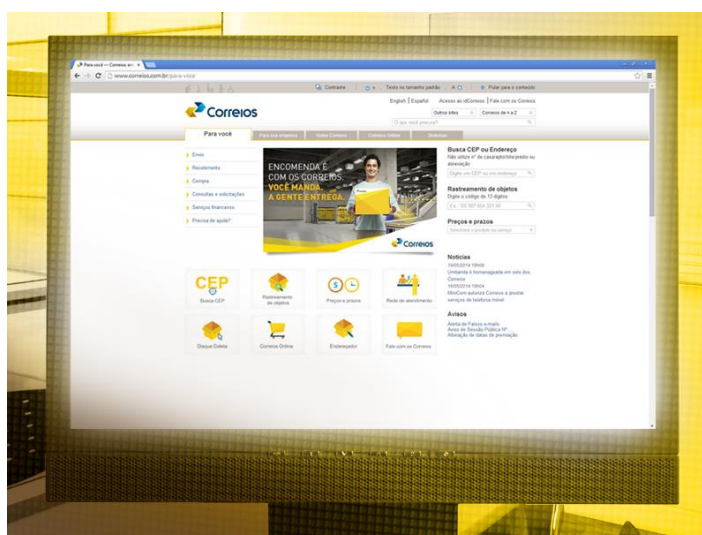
Para você — Correios on ×

www.correios.com.br/para-voce

Contraste | Texto no tamanho padrão | Pular para o conteúdo

English | Español | Acesso ao idCorreios | Fale com os Correios

Correios

Outros sites | Correios de A a Z

O que você procura?

Para você | Para sua empresa | Sobre Correios | Correios Online | Sistemas

Envio
Recebimento
Compra
Consultas e solicitações
Serviços financeiros
Precisa de ajuda?

ENCOMENDA É COM OS CORREIOS. VOCÊ MANDA. A GENTE ENTREGA.

Correios

Busca CEP ou Endereço
Não utilize nº de casa/apto/lote/prédio ou abreviação

Digite um CEP ou um endereço

Rastreamento de objetos
Digite o código de 13 dígitos

Ex.: SS 987 654 321 BR

Preços e prazos
Selecione o produto ou serviço

Notícias
16/05/2014 19h04
Umbanda é homenageada em selo dos Correios
15/05/2014 19h04
MiniCom autoriza Correios a prestar serviços de telefonia móvel

Avisos
Alerta de Falsos e-mails
Aviso de Sessão Pública Nº ...
Alteração de datas de promoção.

CEP
Busca CEP | Rastreamento de objetos | Preços e prazos | Rede de atendimento
Disque Coleta | Correios Online | Endereçador | Fale com os Correios